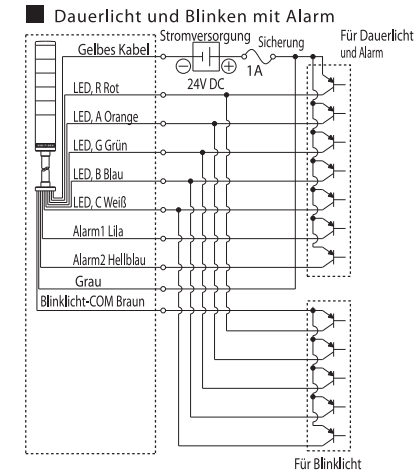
Dauerlicht und Blinken mit Alarm

Gelbes Kabel
Stromversorgung
Sicherung
1A
24V DC
Für Dauerlicht und Alarm
LED, R Rot
LED, A Orange
LED, G Grün
LED, B Blau
LED, C Weiß
Alarm1 Lila
Alarm2 Hellblau
Grau
Blinklicht-COM Braun
Für Blinklicht